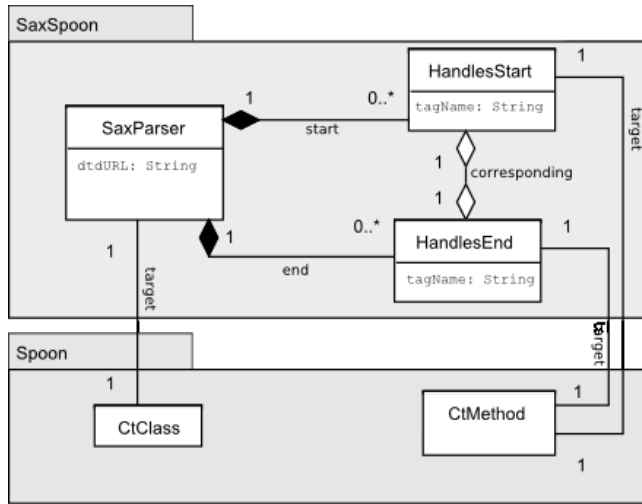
SaxSpoon

SaxParser

dtdURL: String

HandlesStart

tagName: String

HandlesEnd

tagName: String

1

0..*

start

1

corresponding

1

1

0..*

end

1

1

target

1

target

target

Spoon

1

CtClass

CtMethod

1

1